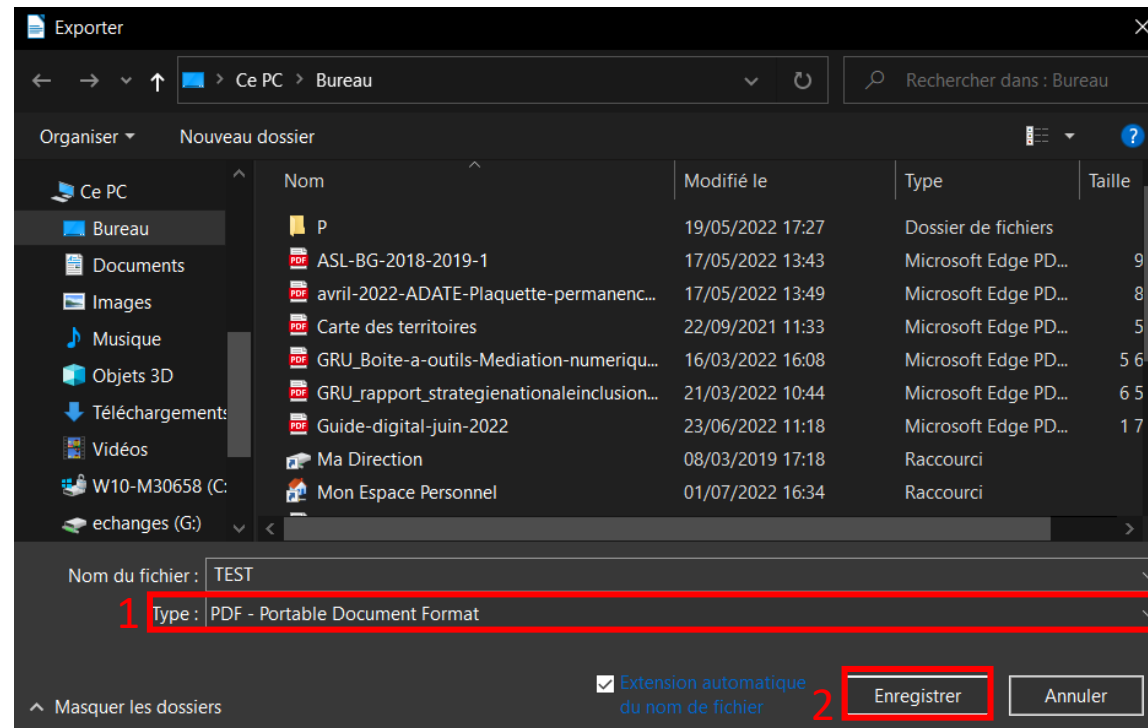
Exporter

Ce PC > Bureau

Rechercher dans : Bureau

Organiser ▾ Nouveau dossier

Ce PC
Bureau
Documents
Images
Musique
Objets 3D
Téléchargements
Vidéos
W10-M30658 (C:
echanges (G:)

| Nom | Modifié le | Type | Taille |
|---|---|---|---|
| P | 19/05/2022 17:27 | Dossier de fichiers | |
| ASL-BG-2018-2019-1 | 17/05/2022 13:43 | Microsoft Edge PD... | 9 |
| avril-2022-ADATE-Plaquette-permanenc... | 17/05/2022 13:49 | Microsoft Edge PD... | 8 |
| Carte des territoires | 22/09/2021 11:33 | Microsoft Edge PD... | 5 |
| GRU_Boite-a-outils-Mediation-numeriqu... | 16/03/2022 16:08 | Microsoft Edge PD... | 5 6 |
| GRU_rapport_strategienationaleinclusion... | 21/03/2022 10:44 | Microsoft Edge PD... | 6 5 |
| Guide-digital-juin-2022 | 23/06/2022 11:18 | Microsoft Edge PD... | 1 7 |
| Ma Direction | 08/03/2019 17:18 | Raccourci | |
| Mon Espace Personnel | 01/07/2022 16:34 | Raccourci | |

Nom du fichier : TEST
1 Type : PDF - Portable Document Format

Masquer les dossiers

Extension automatique du nom de fichier

2 Enregistrer Annuler